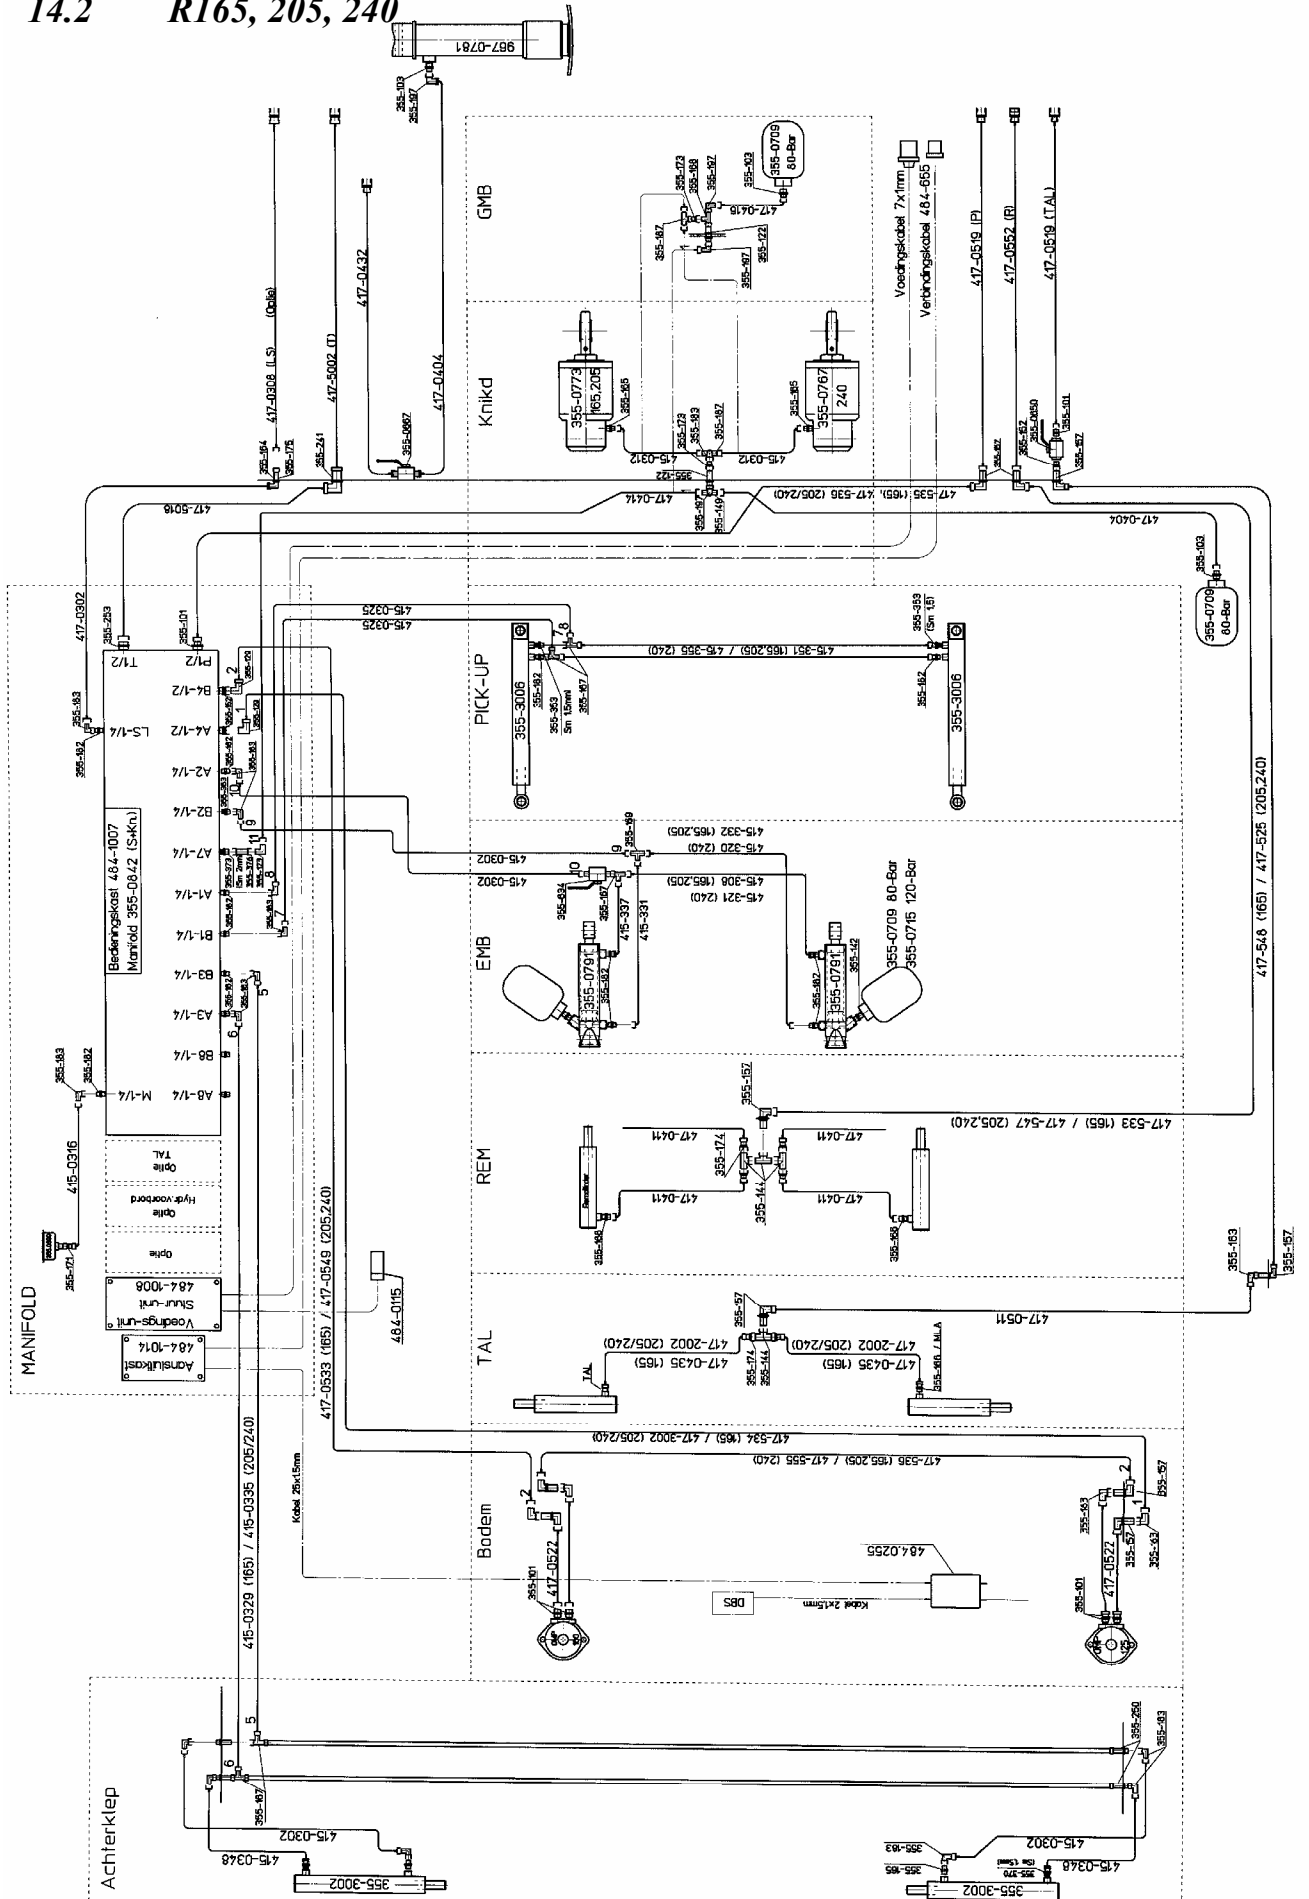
14.2 R165, 205, 240

967-0781
355-103
355-197

GMB
355-0709
80-Bar
355-103
355-173
355-168
355-197
417-0415
355-167
355-122
355-197

Knikd
355-0773
165,205
355-0767
240
355-165
355-173
355-193
355-167
355-165
415-0312
415-0312
355-122

417-0308 (LS) (Optie)
417-5002 (T)
417-0432
417-0404
355-164
355-175
355-241
355-0667
417-5016
417-0414
355-197
355-149

Voedingskabel 7x1mm
Verbindingskabel 484-655
417-0519 (P)
417-0552 (R)
417-0519 (TAL)
355-162
355-152
355-0650
355-101
355-157
417-535 (165), 417-536 (205/240)
417-0404
355-103
355-0709
80-Bar

MANIFOLD
417-0302
355-253
355-101
T1/2
P1/2
B4-1/2
A4-1/2
LS-1/4
A2-1/4
B2-1/4
A7-1/4
A1-1/4
B1-1/4
B3-1/4
A3-1/4
B8-1/4
A8-1/4
M-1/4
355-183
355-182
Bedieningskast 484-1007
Manifold 355-0842 (S+Kn)
355-183
355-182
415-0316
355-174
TAL
Optie
Hydr.voorbord
Optie
Optie
Voedings-unit
Stuur-unit
484-1008
Aansluitkast
484-1014
484-0115

PICK-UP
415-0325
415-0325
355-3006
355-182
355-353
5m 1,5mm
355-167
415-351 (165,205) / 415-355 (240)
355-353
(5m 1,5l)
355-162
355-3006

EMB
355-169
415-332 (165,205)
415-320 (240)
415-0302
415-0302
415-308 (165,205)
415-321 (240)
355-834
355-167
415-337
415-331
355-0791
355-162
355-0791
355-162
355-142
355-0709 80-Bar
355-0715 120-Bar
417-548 (165) / 417-525 (205,240)

REM
355-157
417-533 (165) / 417-547 (205,240)
417-0411
417-0411
355-174
355-144
417-0411
417-0411
355-168
355-168

TAL
355-57
417-0511
417-2002 (205/240)
417-0435 (165)
417-2002 (205/240)
417-0435 (165)
355-174
355-144
355-168 / MLA
TAL
355-183
355-157

417-0533 (165) / 417-0549 (205,240)
415-0329 (165) / 415-0335 (205/240)
Kabel 25x15mm

Bodem
417-534 (165) / 417-3002 (205/240)
417-536 (165,205) / 417-555 (240)
355-157
355-163
355-157
355-163
417-0522
417-0522
355-101
355-101
484.0255
DBS
Kabel 2x1,5mm

Achterklep
355-167
415-0302
415-0348
355-3002
355-250
355-183
355-183
355-165
415-0302
355-370
415-0348
355-3002